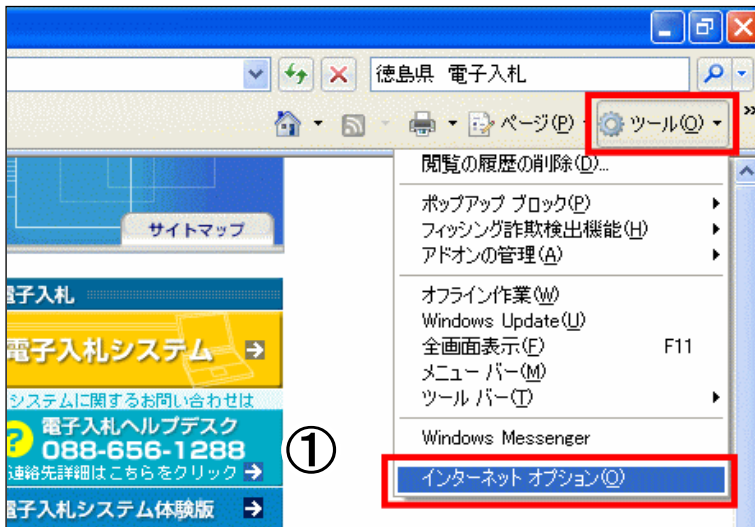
徳島県　電子入札

ページ(P)

ツール(O)

サイトマップ

電子入札

電子入札システム

システムに関するお問い合わせは

電子入札ヘルプデスク
088-656-1288
連絡先詳細はこちらをクリック

電子入札システム体験版

閲覧の履歴の削除(D)...

ポップアップ ブロック(P)
フィッシング詐欺検出機能(H)
アドオンの管理(A)

オフライン作業(W)
Windows Update(U)
全画面表示(F)　F11
メニュー バー(M)
ツール バー(T)

Windows Messenger

インターネット オプション(O)

①